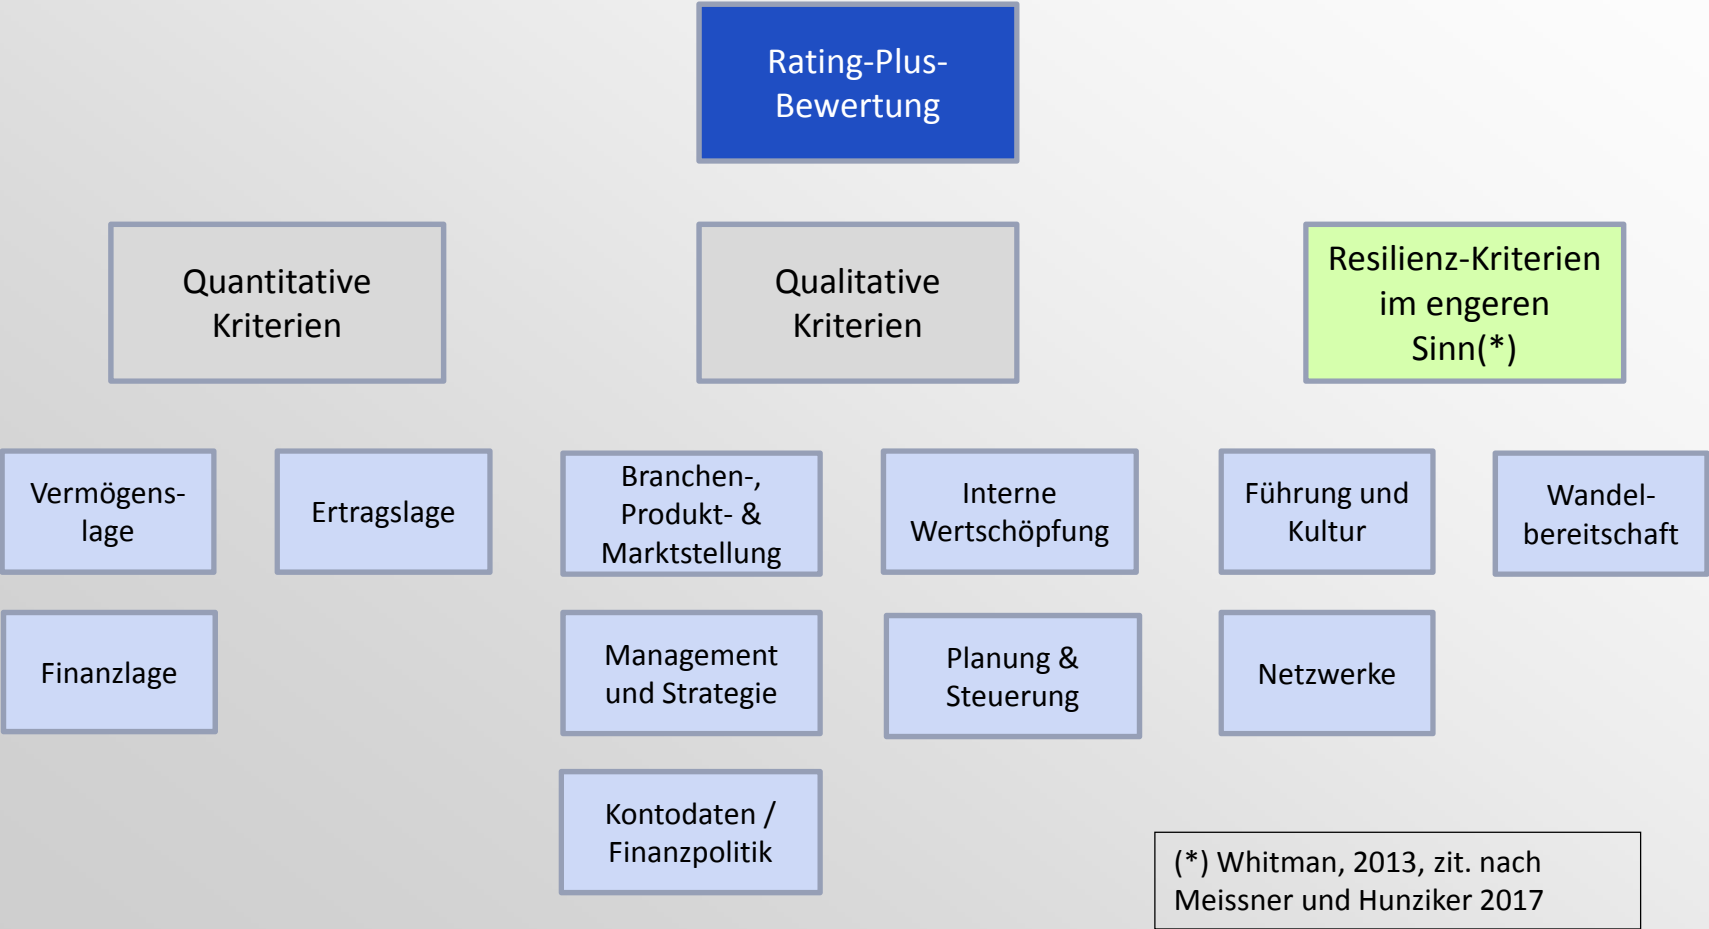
Rating-Plus-Bewertung

Quantitative Kriterien

Qualitative Kriterien

Resilienz-Kriterien im engeren Sinn(*)

Vermögens-lage

Ertragslage

Branchen-, Produkt- & Marktstellung

Interne Wertschöpfung

Führung und Kultur

Wandel-bereitschaft

Finanzlage

Management und Strategie

Planung & Steuerung

Netzwerke

Kontodaten / Finanzpolitik

(*) Whitman, 2013, zit. nach Meissner und Hunziker 2017